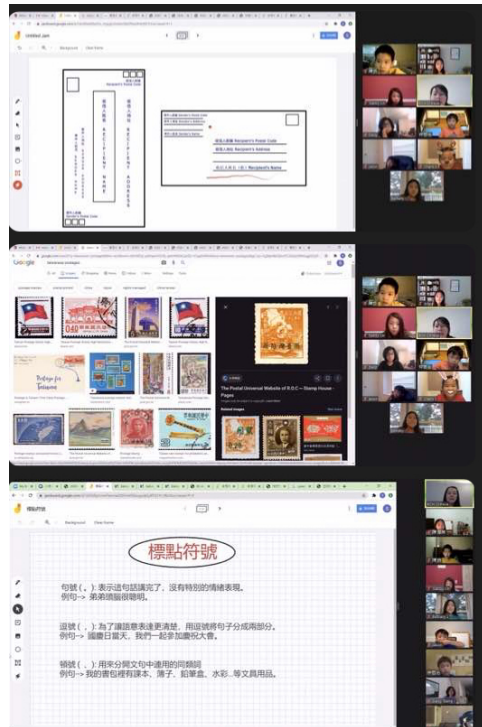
contact.jam

Background Clear frame

Recipient's Postal Code

Recipient's Address

Recipient's Name

Sender's Postal Code

Recipient's Postal Code

Recipient's Address

Recipient's Name

Google

The Postal Universal Website of R.O.C. — Stamp House Pages

Postage for Taiwan

標點符號

Background Clear frame

句號（。）：表示這句話說完了，沒有特別的情緒表現。
例句→ 弟弟很聰明。

逗號（，）：為了讓語意表達更清楚，用逗號將句子分成兩部分。
例句→ 國慶日當天，我們一起參加慶祝大會。

頓號（、）：用來分開文句中連用的同類詞
例句→ 我的書包裡有課本、簿子、鉛筆盒、水彩…等文具用品。